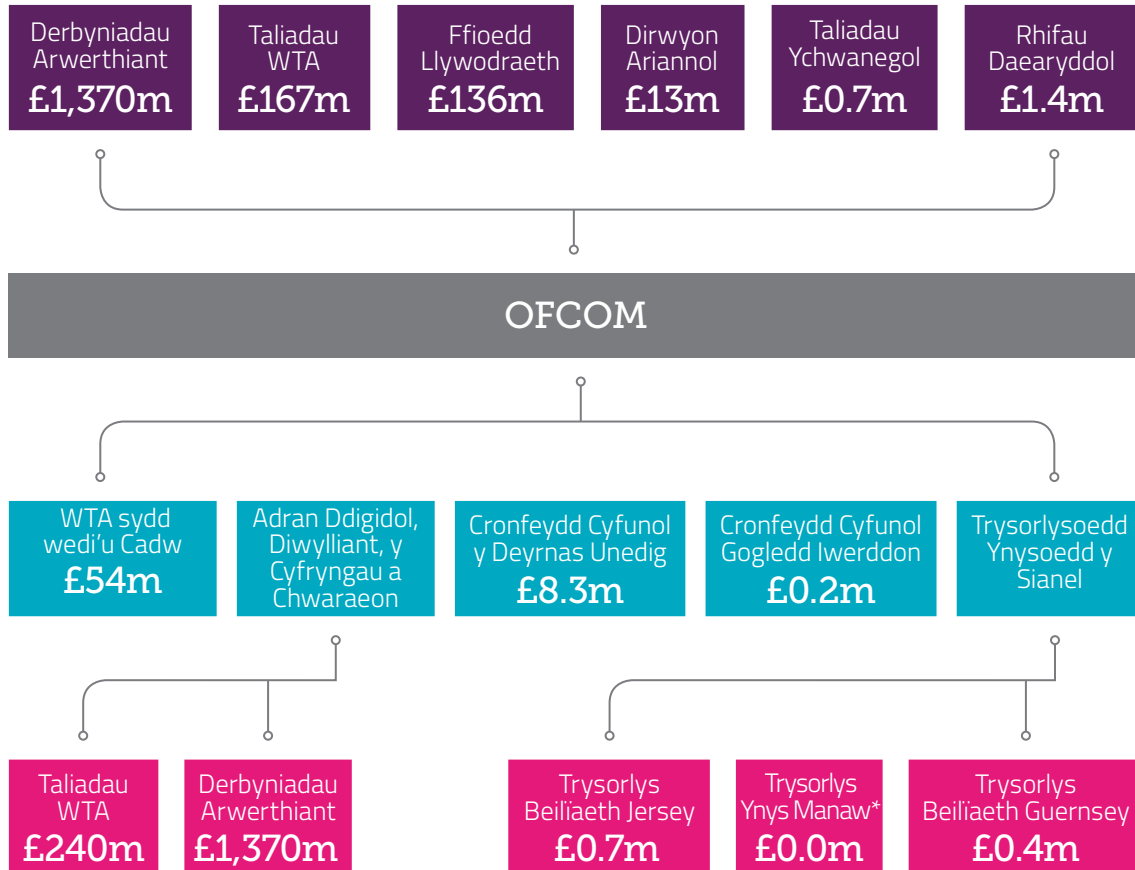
Derbyniadau Arwerthiant
£1,370m

Taliadau WTA
£167m

Ffioedd Llywodraeth
£136m

Dirwyon Ariannol
£13m

Taliadau Ychwanegol
£0.7m

Rhifau Daearyddol
£1.4m

OFCOM

WTA sydd wedi'u Cadw
£54m

Adran Ddigidol, Diwylliant, y Cyfryngau a Chwaraeon

Cronfeydd Cyfunol y Deyrnas Unedig
£8.3m

Cronfeydd Cyfunol Gogledd Iwerddon
£0.2m

Trysorlysoedd Ynysoedd y Sianel

Taliadau WTA
£240m

Derbyniadau Arwerthiant
£1,370m

Trysorlys Beiliäeth Jersey
£0.7m

Trysorlys Ynys Manaw*
£0.0m

Trysorlys Beiliäeth Guernsey
£0.4m